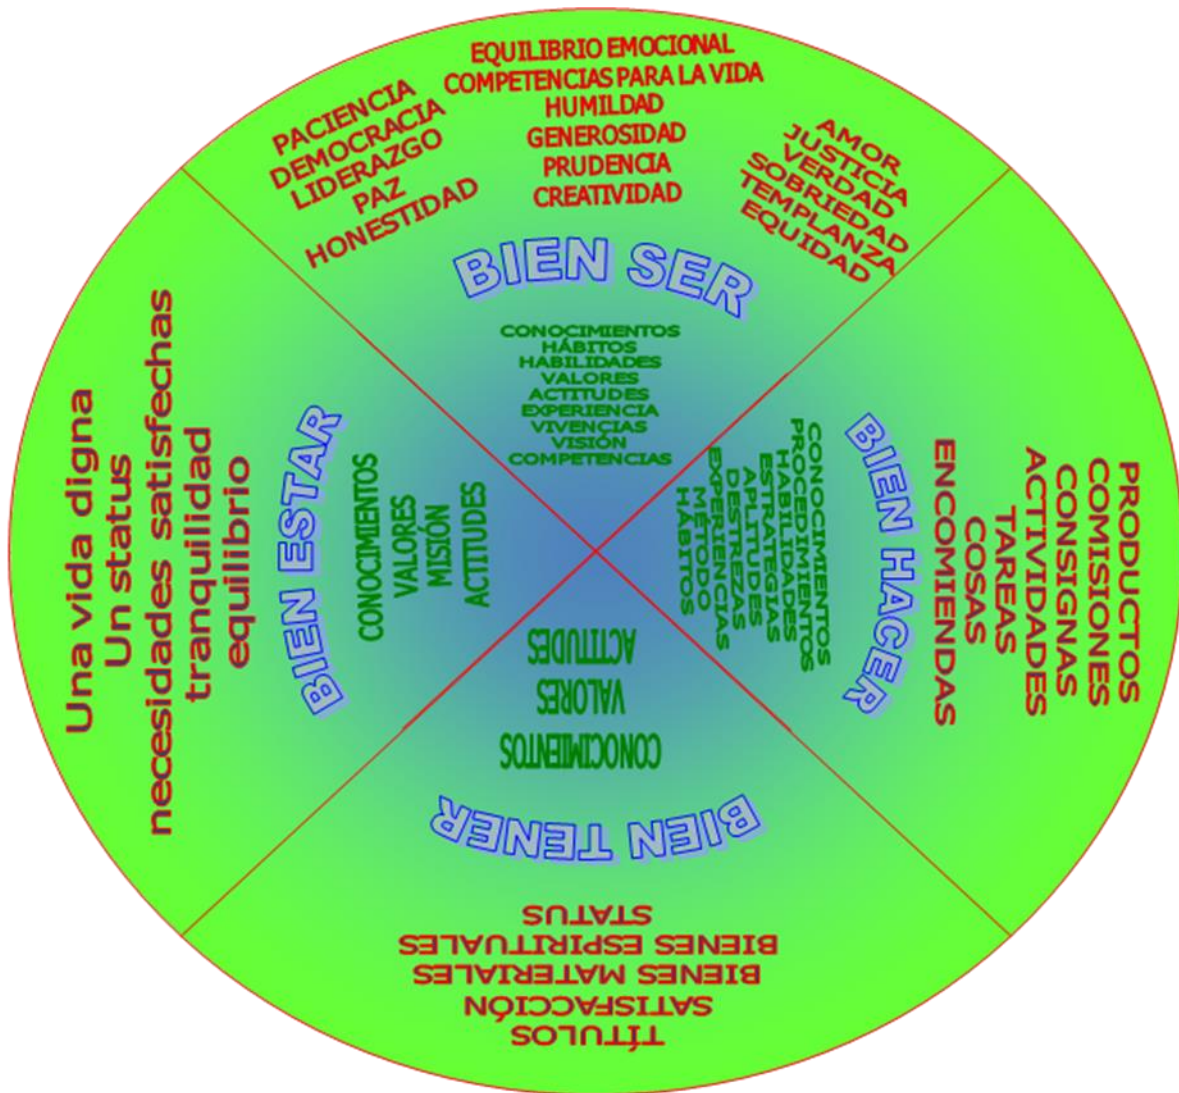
EQUILIBRIO EMOCIONAL
COMPETENCIAS PARA LA VIDA
HUMILDAD
GENEROSIDAD
PRUDENCIA
CREATIVIDAD

PACIENCIA
DEMOCRACIA
LIDERAZGO
PAZ
HONESTIDAD

AMOR
JUSTICIA
VERDAD
SOBRIEDAD
TEMPLANZA
EQUIDAD

BIEN SER

CONOCIMIENTOS
HÁBITOS
HABILIDADES
VALORES
ACTITUDES
EXPERIENCIA
VIVENCIAS
VISIÓN
COMPETENCIAS

Una vida digna
Un status
necesidades satisfechas
tranquilidad
equilibrio

BIEN ESTAR

CONOCIMIENTOS
VALORES
MISIÓN
ACTITUDES

BIEN HACER

CONOCIMIENTOS
PROCEDIMIENTOS
HABILIDADES
ESTRATEGIAS
APLITUDES
DESTREZAS
EXPERIENCIAS
MÉTODO
HÁBITOS

PRODUCTOS
COMISIONES
CONSIGNAS
ACTIVIDADES
TAREAS
COSAS
ENCOMIENDAS

ACTITUDES
VALORES
CONOCIMIENTOS

BIEN TENER

STATUS
BIENES ESPIRITUALES
BIENES MATERIALES
SATISFACCIÓN
TÍTULOS